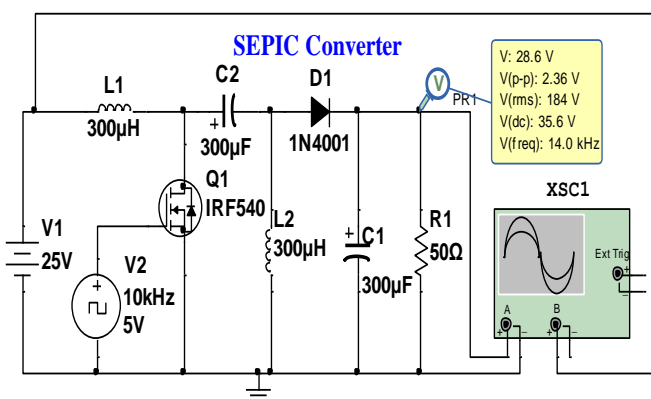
SEPIC Converter

V: 28.6 V
V(p-p): 2.36 V
V(rms): 184 V
V(dc): 35.6 V
V(freq): 14.0 kHz

V
PR1

L1
300µH

C2
+
300µF

D1
1N4001

Q1
IRF540

V1
25V

V2
10kHz
5V

L2
300µH

+ C1
300µF

R1
50Ω

XSC1

Ext Trig
+
_

A
+ _

B
+ _